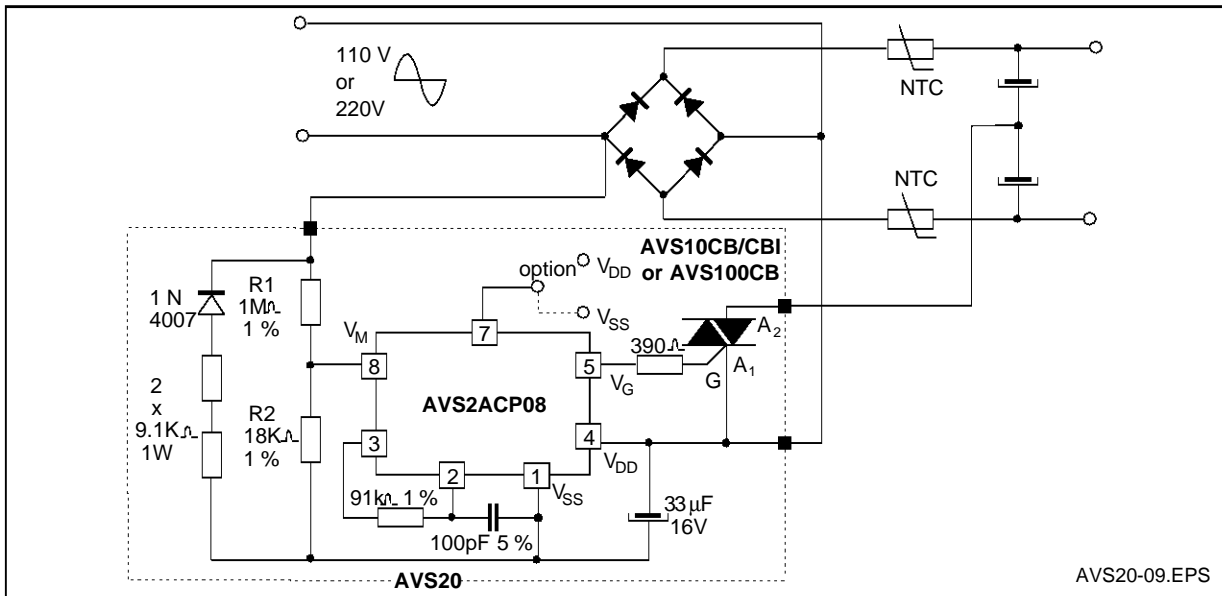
110 V
or
220V

NTC

NTC

AVS10CB/CBI
or AVS100CB

option $V_{DD}$

$V_{SS}$

1 N
4007

R1
1MΩ
1 %

$V_M$

7

8

5

390Ω

$A_2$

$V_G$

G

$A_1$

2
x
9.1KΩ
1W

R2
18KΩ
1 %

AVS2ACP08

3

4

$V_{DD}$

2

1

$V_{SS}$

91kΩ 1 %

33µF
16V

100pF 5 %

AVS20

AVS20-09.EPS